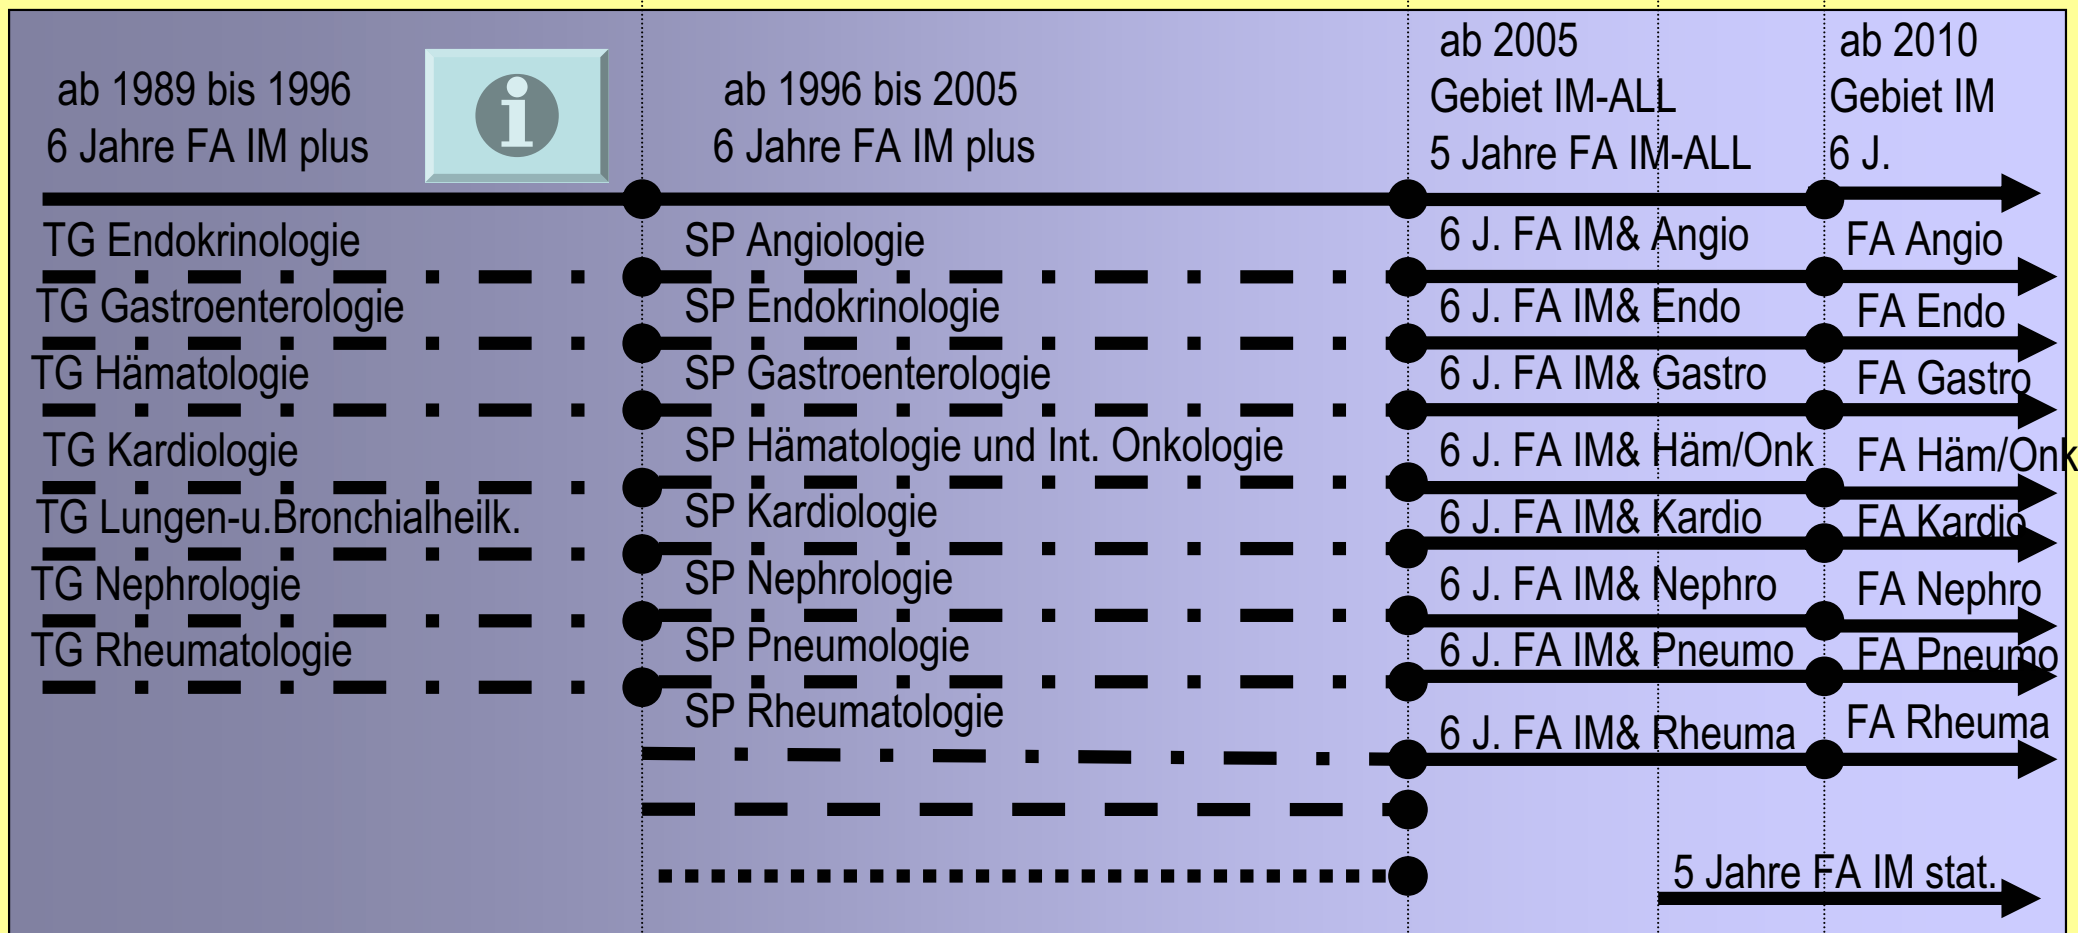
ab 1989 bis 1996
6 Jahre FA IM plus

i

ab 1996 bis 2005
6 Jahre FA IM plus

ab 2005
Gebiet IM-ALL
5 Jahre FA IM-ALL

ab 2010
Gebiet IM
6 J.

TG Endokrinologie
TG Gastroenterologie
TG Hämatologie
TG Kardiologie
TG Lungen-u.Bronchialheilk.
TG Nephrologie
TG Rheumatologie

SP Angiologie
SP Endokrinologie
SP Gastroenterologie
SP Hämatologie und Int. Onkologie
SP Kardiologie
SP Nephrologie
SP Pneumologie
SP Rheumatologie

6 J. FA IM& Angio
6 J. FA IM& Endo
6 J. FA IM& Gastro
6 J. FA IM& Häm/Onk
6 J. FA IM& Kardio
6 J. FA IM& Nephro
6 J. FA IM& Pneumo
6 J. FA IM& Rheuma

FA Angio
FA Endo
FA Gastro
FA Häm/Onk
FA Kardio
FA Nephro
FA Pneumo
FA Rheuma

5 Jahre FA IM stat.